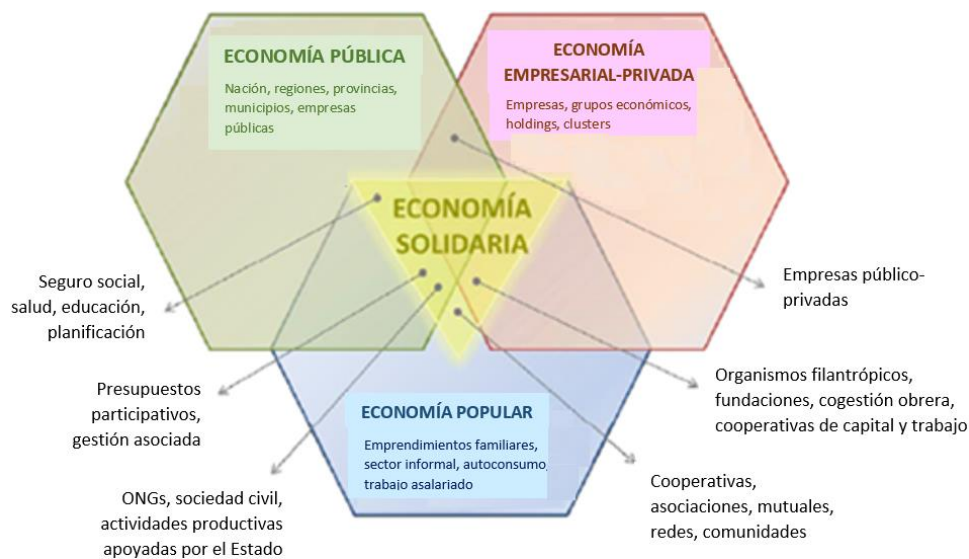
ECONOMÍA PÚBLICA
Nación, regiones, provincias, municipios, empresas públicas

ECONOMÍA EMPRESARIAL-PRIVADA
Empresas, grupos económicos, holdings, clusters

ECONOMÍA SOLIDARIA

Seguro social, salud, educación, planificación

Empresas público-privadas

Presupuestos participativos, gestión asociada

Organismos filantrópicos, fundaciones, cogestión obrera, cooperativas de capital y trabajo

ECONOMÍA POPULAR
Emprendimientos familiares, sector informal, autoconsumo, trabajo asalariado

ONGs, sociedad civil, actividades productivas apoyadas por el Estado

Cooperativas, asociaciones, mutuales, redes, comunidades